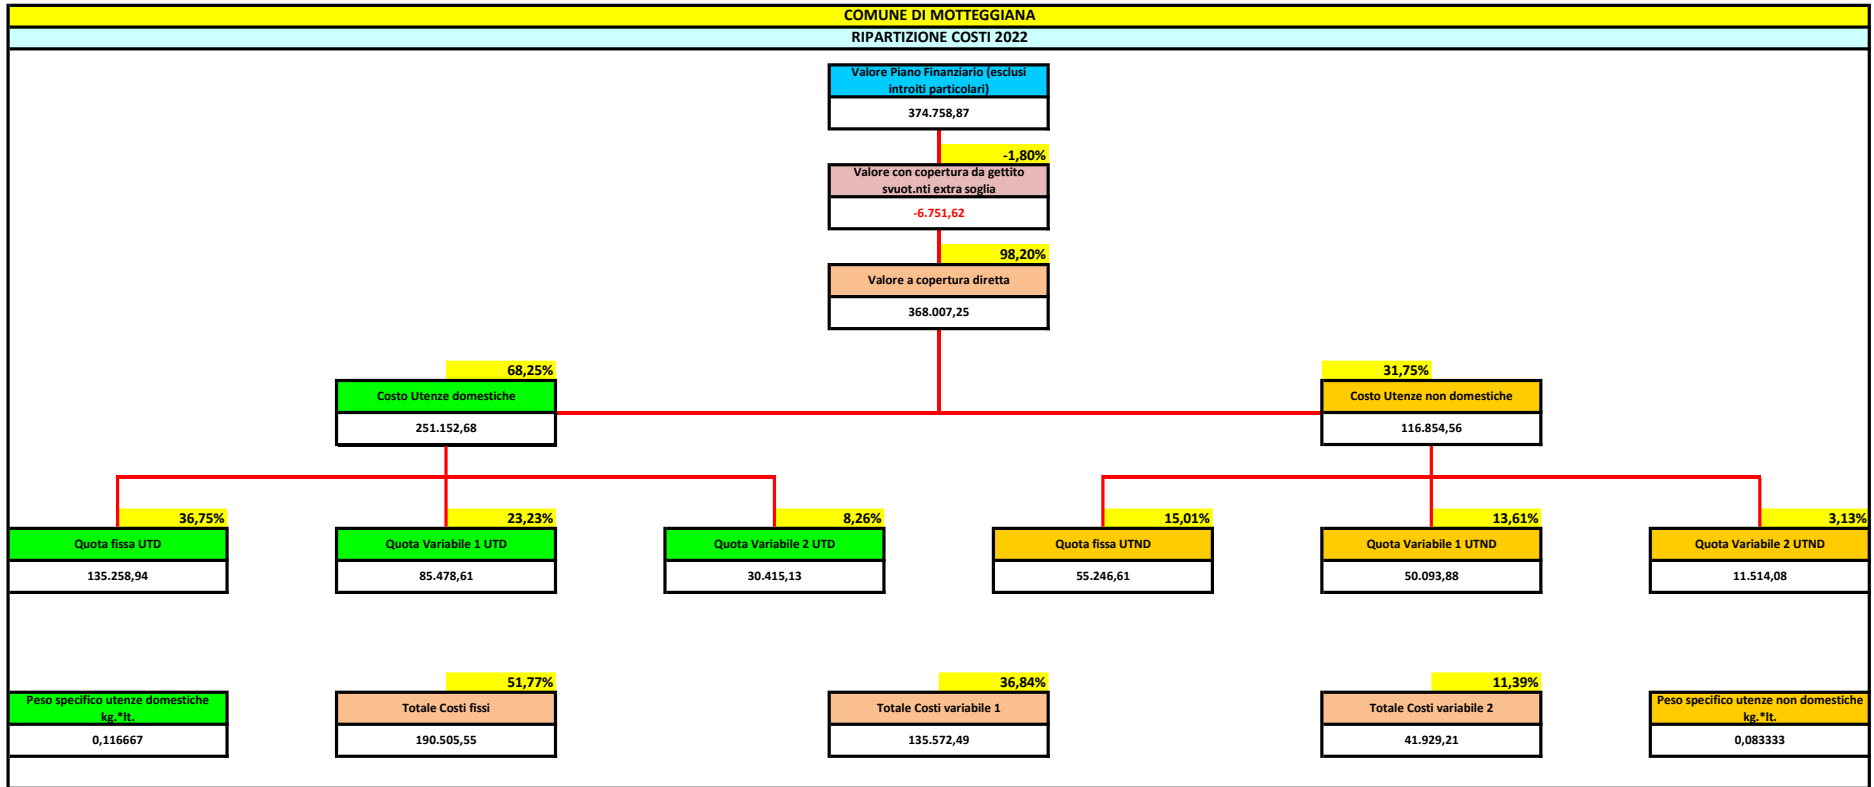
COMUNE DI MOTTEGGIANA

RIPARTIZIONE COSTI 2022

Valore Piano Finanziario (esclusi introiti particolari)

374.758,87

-1,80%

Valore con copertura da gettito svuot.nti extra soglia

-6.751,62

98,20%

Valore a copertura diretta

368.007,25

68,25%

Costo Utenze domestiche

251.152,68

31,75%

Costo Utenze non domestiche

116.854,56

36,75%

Quota fissa UTD

135.258,94

23,23%

Quota Variabile 1 UTD

85.478,61

8,26%

Quota Variabile 2 UTD

30.415,13

15,01%

Quota fissa UTND

55.246,61

13,61%

Quota Variabile 1 UTND

50.093,88

3,13%

Quota Variabile 2 UTND

11.514,08

Peso specifico utenze domestiche kg.*lt.

0,116667

51,77%

Totale Costi fissi

190.505,55

36,84%

Totale Costi variabile 1

135.572,49

11,39%

Totale Costi variabile 2

41.929,21

Peso specifico utenze non domestiche kg.*lt.

0,083333